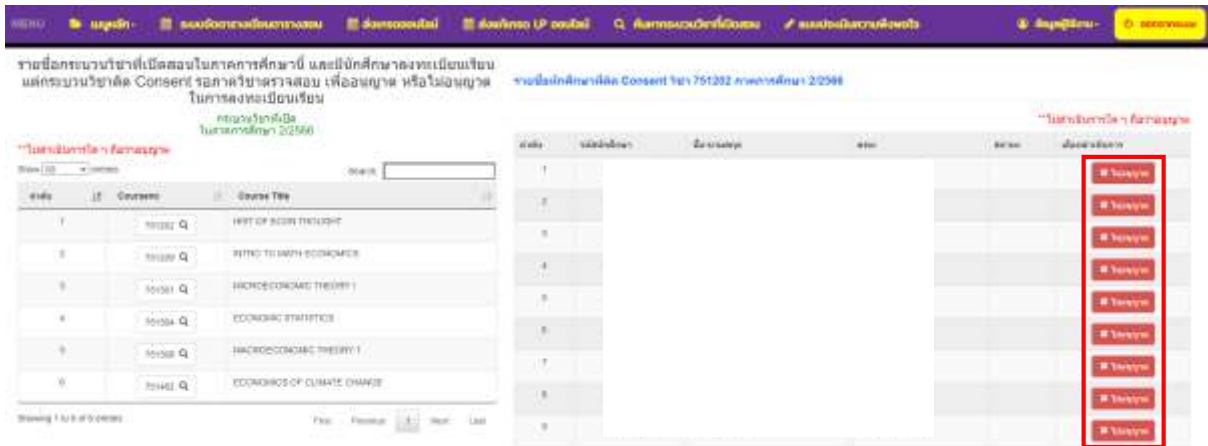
MENU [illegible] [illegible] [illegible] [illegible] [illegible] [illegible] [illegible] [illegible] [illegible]

รายชื่อกระบวนวิชาที่เปิดสอนในภาคการศึกษานี้ และมีนักศึกษาลงทะเบียนเรียนแต่กระบวนวิชาติด Consent รอภาควิชาตรวจสอบ เพื่ออนุญาต หรือไม่อนุญาตในการลงทะเบียนเรียน

กระบวนวิชาที่เปิด ในภาคการศึกษา 2/2566

**ไม่สามารถแก้ไข ที่ได้ความอนุญาต

Show 10 entries

Search:

| ลำดับ | Coursesno | Course Title |
|---|---|---|
| 1 | 751202 | HIST OF ECON THOUGHT |
| 2 | 751203 | INTRO TO MATH ECONOMICS |
| 3 | 751301 | MICROECONOMIC THEORY I |
| 4 | 751304 | ECONOMIC STATISTICS |
| 5 | 751305 | MACROECONOMIC THEORY 1 |
| 6 | 751402 | ECONOMICS OF CLIMATE CHANGE |

Showing 1 to 6 of 6 entries

First Previous 1 Next Last

รายชื่อนักศึกษาที่ติด Consent วิชา 751202 ภาคการศึกษา 2/2566

**ไม่สามารถแก้ไข ที่ได้ความอนุญาต

| ลำดับ | รหัสนักศึกษา | ชื่อ-นามสกุล | สถานะ | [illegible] | เลือกดำเนินการ |
|---|---|---|---|---|---|
| 1 | | | | | ไม่อนุญาต |
| 2 | | | | | ไม่อนุญาต |
| 3 | | | | | ไม่อนุญาต |
| 4 | | | | | ไม่อนุญาต |
| 5 | | | | | ไม่อนุญาต |
| 6 | | | | | ไม่อนุญาต |
| 7 | | | | | ไม่อนุญาต |
| 8 | | | | | ไม่อนุญาต |
| 9 | | | | | ไม่อนุญาต |